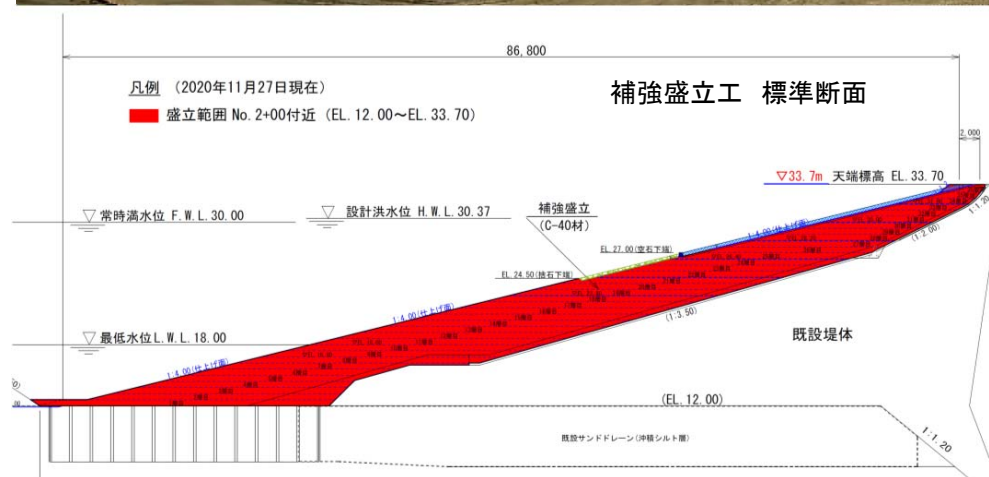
86,800

凡例 （2020年11月27日現在）

盛立範囲 No. 2+00付近 （EL. 12.00～EL. 33.70）

補強盛立工 標準断面

2,000

▽33.7m 天端標高 EL. 33.70

▽ 常時満水位 F.W.L.30.00

▽ 設計洪水位 H.W.L.30.37

補強盛立
（C-40材）

EL. 27.00（張石下端）

EL. 24.50（捨石下端）

1:4.00（仕上げ面）

1:4.00（仕上げ面）

1:4.00（仕上げ面）

（1:2.00）

（1:3.50）

1:1.20

▽ 最低水位 L.W.L.18.00

既設堤体

（EL. 12.00）

既設サンドドレーン（沖積シルト層）

1:1.20